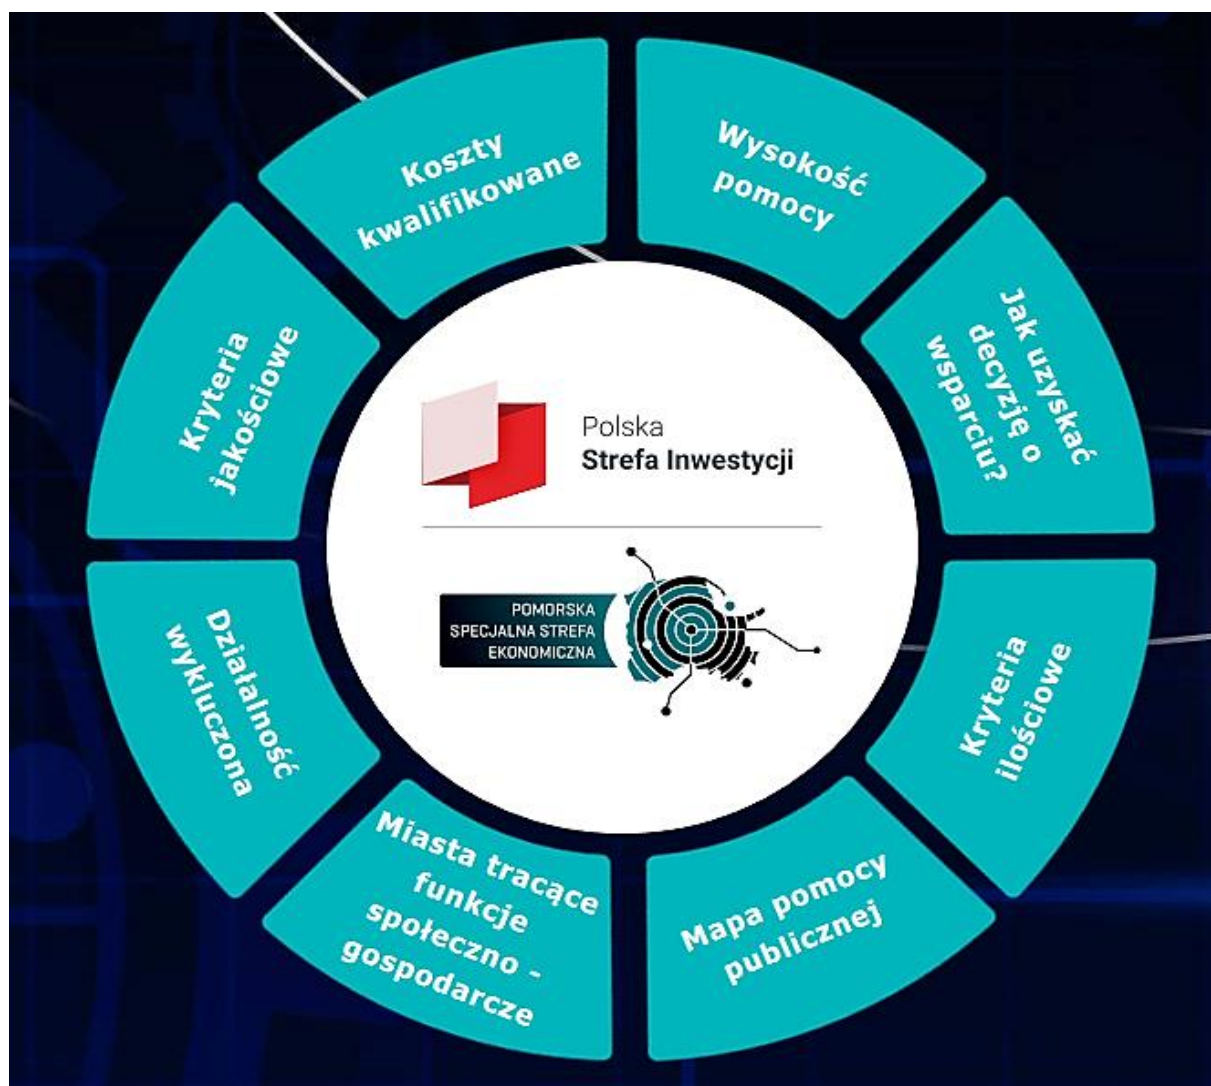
Koszty kwalifikowane

Wysokość pomocy

Jak uzyskać decyzję o wsparciu?

Kryteria ilościowe

Mapa pomocy publicznej

Miasta tracące funkcje społeczno - gospodarcze

Działalność wykluczona

Kryteria jakościowe

Polska
Strefa Inwestycji

POMORSKA
SPECJALNA STREFA
EKONOMICZNA